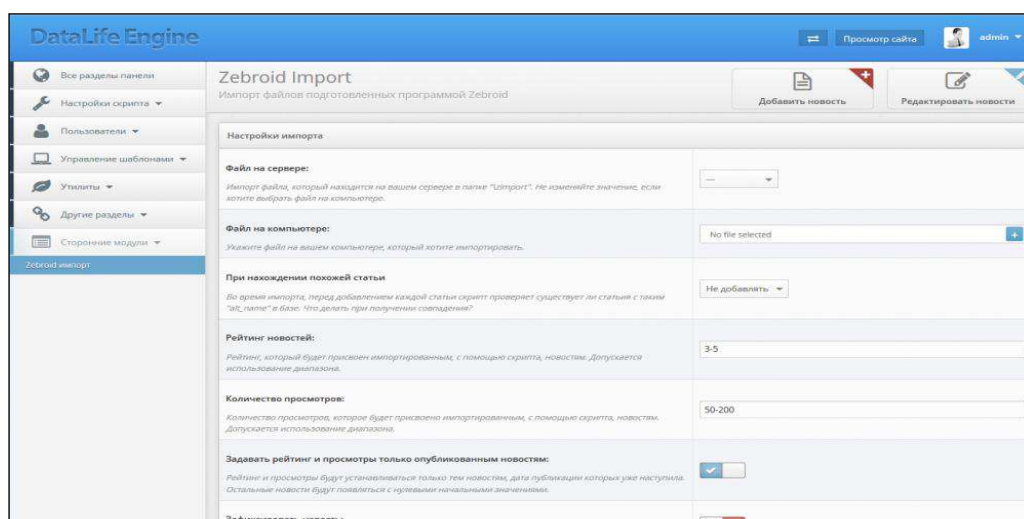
DataLife Engine

Просмотр сайта

admin

Все разделы панели

Настройки скрипта ▾

Пользователи ▾

Управление шаблонами ▾

Утилиты ▾

Другие разделы ▾

Сторонние модули ▾

Zebroid импорт

Zebroid Import

Импорт файлов подготовленных программой Zebroid

Добавить новость

Редактировать новости

Настройки импорта

Файл на сервере:

Импорт файла, который находится на вашем сервере в папке "/zimport". Не изменяйте значение, если хотите выбрать файл на компьютере.

---

Файл на компьютере:

Укажите файл на вашем компьютере, который хотите импортировать.

No file selected

При нахождении похожей статьи

Во время импорта, перед добавлением каждой статьи скрипт проверяет существует ли статья с таким "alt_name" в базе. Что делать при получении совпадения?

Не добавлять

Рейтинг новостей:

Рейтинг, который будет присвоен импортированным, с помощью скрипта, новостям. Допускается использование диапазона.

3-5

Количество просмотров:

Количество просмотров, которое будет присвоено импортированным, с помощью скрипта, новостям. Допускается использование диапазона.

50-200

Задавать рейтинг и просмотры только опубликованным новостям:

Рейтинг и просмотры будут устанавливаться только тем новостям, дата публикации которых уже наступила. Остальные новости будут появляться с нулевыми начальными значениями.

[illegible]